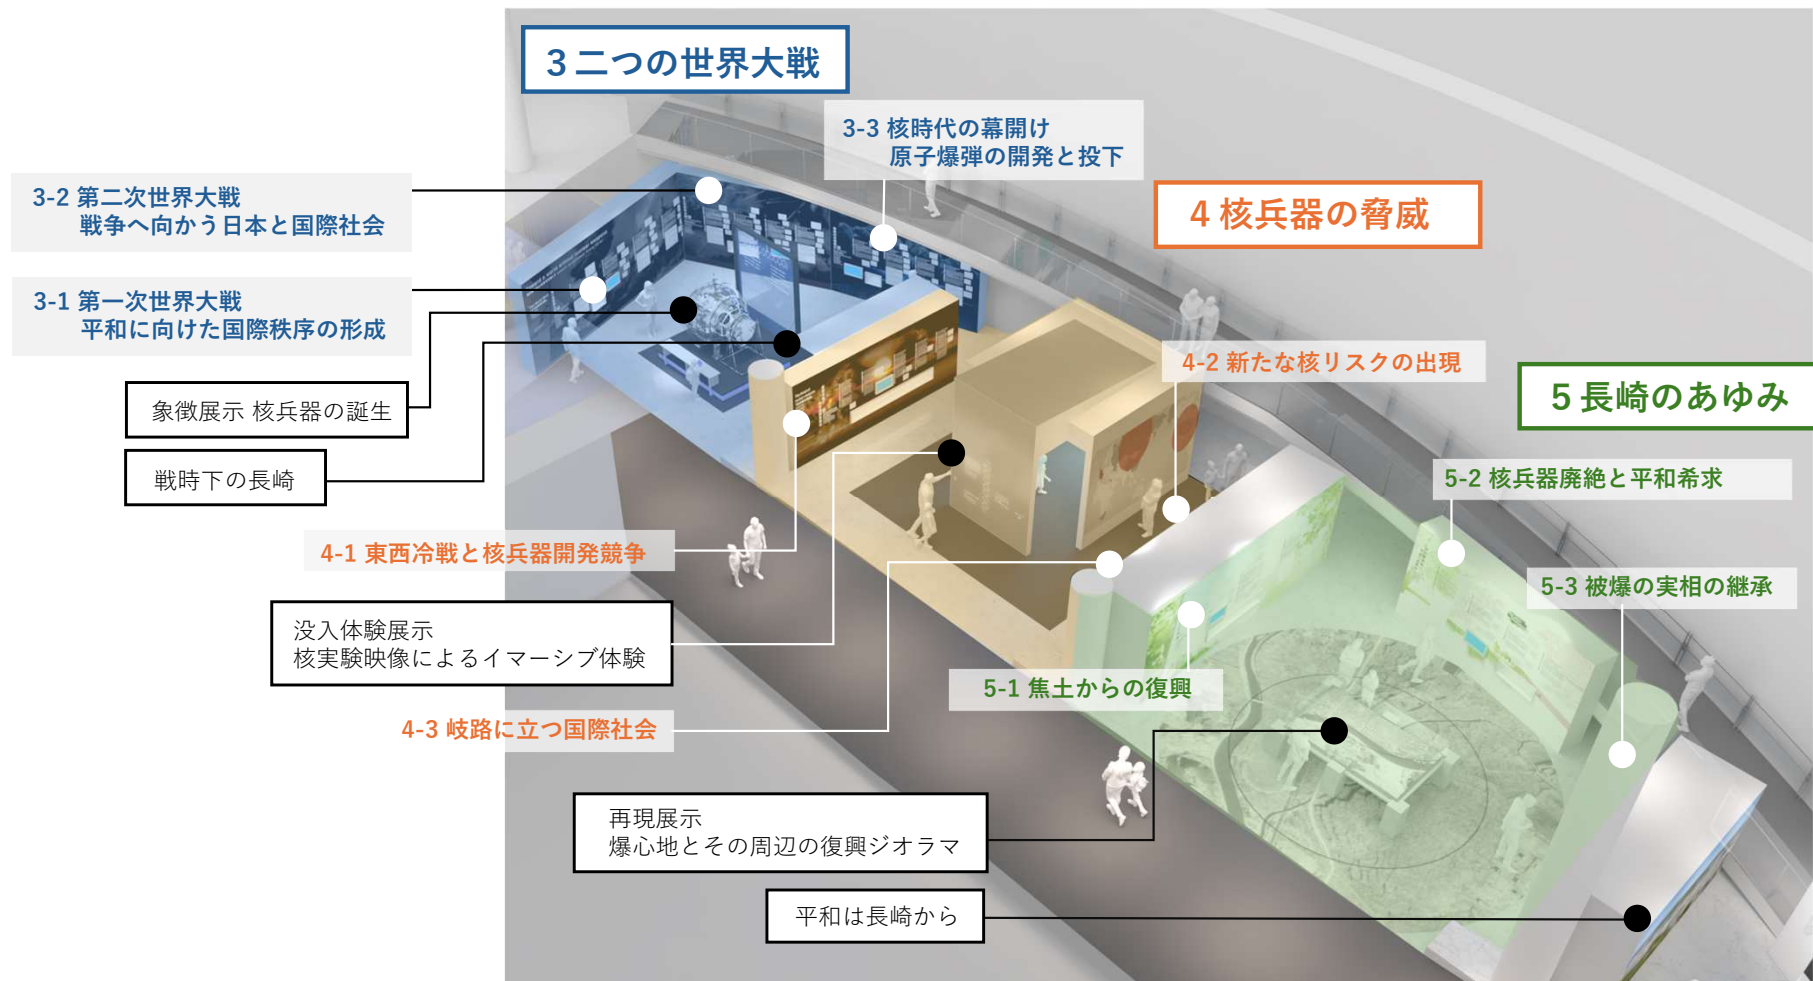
3 二つの世界大戦

3-3 核時代の幕開け
原子爆弾の開発と投下

3-2 第二次世界大戦
戦争へ向かう日本と国際社会

4 核兵器の脅威

3-1 第一次世界大戦
平和に向けた国際秩序の形成

象徴展示 核兵器の誕生

戦時下の長崎

4-2 新たな核リスクの出現

5 長崎のあゆみ

5-2 核兵器廃絶と平和希求

4-1 東西冷戦と核兵器開発競争

5-3 被爆の実相の継承

没入体験展示
核実験映像によるイマーシブ体験

5-1 焦土からの復興

4-3 岐路に立つ国際社会

再現展示
爆心地とその周辺の復興ジオラマ

平和は長崎から